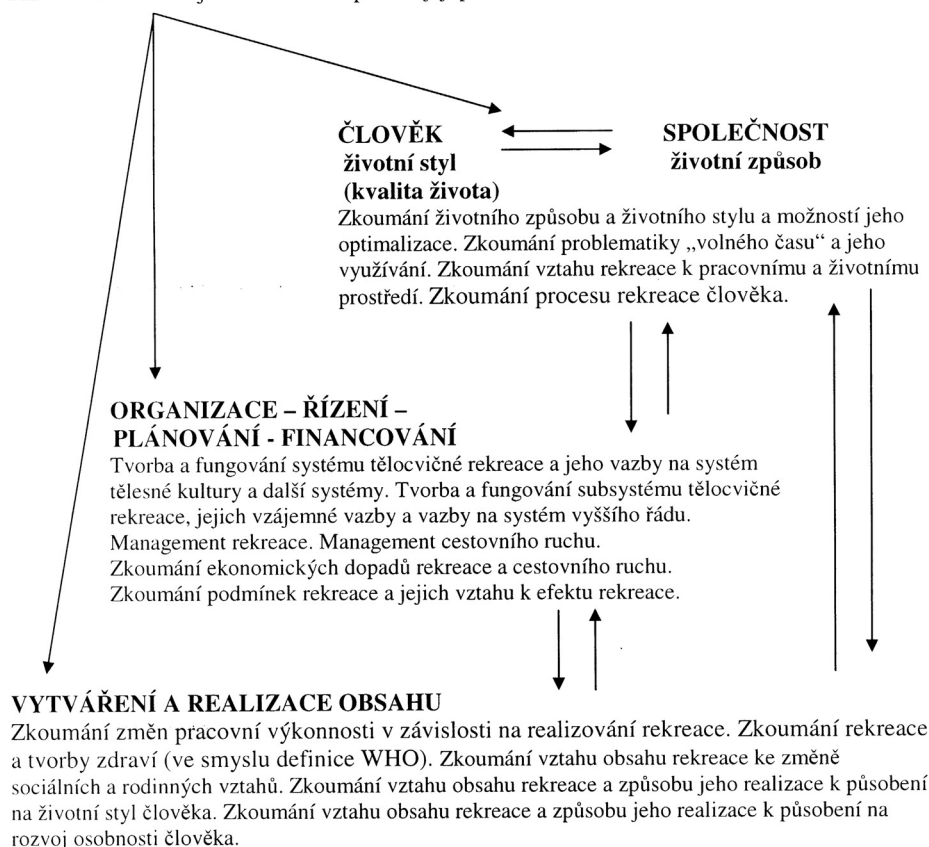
ČLOVĚK
životní styl
(kvalita života)

SPOLEČNOST
životní způsob

Zkoumání životního způsobu a životního stylu a možností jeho optimalizace. Zkoumání problematiky „volného času" a jeho využívání. Zkoumání vztahu rekreace k pracovnímu a životnímu prostředí. Zkoumání procesu rekreace člověka.

ORGANIZACE – ŘÍZENÍ – PLÁNOVÁNÍ - FINANCOVÁNÍ
Tvorba a fungování systému tělocvičné rekreace a jeho vazby na systém tělesné kultury a další systémy. Tvorba a fungování subsystému tělocvičné rekreace, jejich vzájemné vazby a vazby na systém vyššího řádu.
Management rekreace. Management cestovního ruchu.
Zkoumání ekonomických dopadů rekreace a cestovního ruchu.
Zkoumání podmínek rekreace a jejich vztahu k efektu rekreace.

VYTVÁŘENÍ A REALIZACE OBSAHU
Zkoumání změn pracovní výkonnosti v závislosti na realizování rekreace. Zkoumání rekreace a tvorby zdraví (ve smyslu definice WHO). Zkoumání vztahu obsahu rekreace ke změně sociálních a rodinných vztahů. Zkoumání vztahu obsahu rekreace a způsobu jeho realizace k působení na životní styl člověka. Zkoumání vztahu obsahu rekreace a způsobu jeho realizace k působení na rozvoj osobnosti člověka.